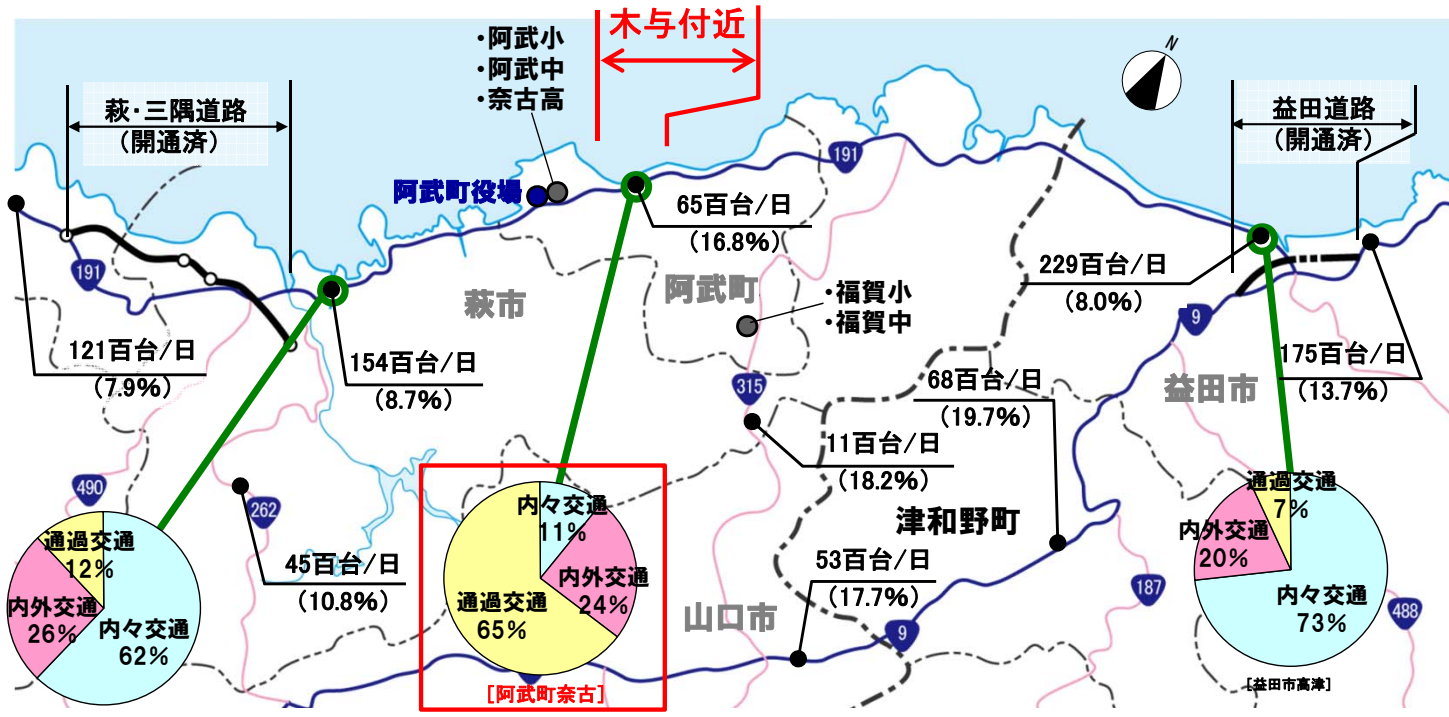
木与付近

・阿武小
・阿武中
・奈古高

萩・三隅道路
（開通済）

益田道路
（開通済）

阿武町役場

191

65百台/日
(16.8%)

229百台/日
(8.0%)

191

121百台/日
(7.9%)

154百台/日
(8.7%)

萩市

阿武町

・福賀小
・福賀中

9

175百台/日
(13.7%)

315

68百台/日
(19.7%)

益田市

11百台/日
(18.2%)

490

262

通過交通
7%

内外交通
20%

内々交通
73%

津和野町

通過交通
12%

内外交通
26%

内々交通
62%

45百台/日
(10.8%)

内々交通
11%

内外交通
24%

通過交通
65%

53百台/日
(17.7%)

山口市

187

488

9

[阿武町奈古]

[益田市高津]